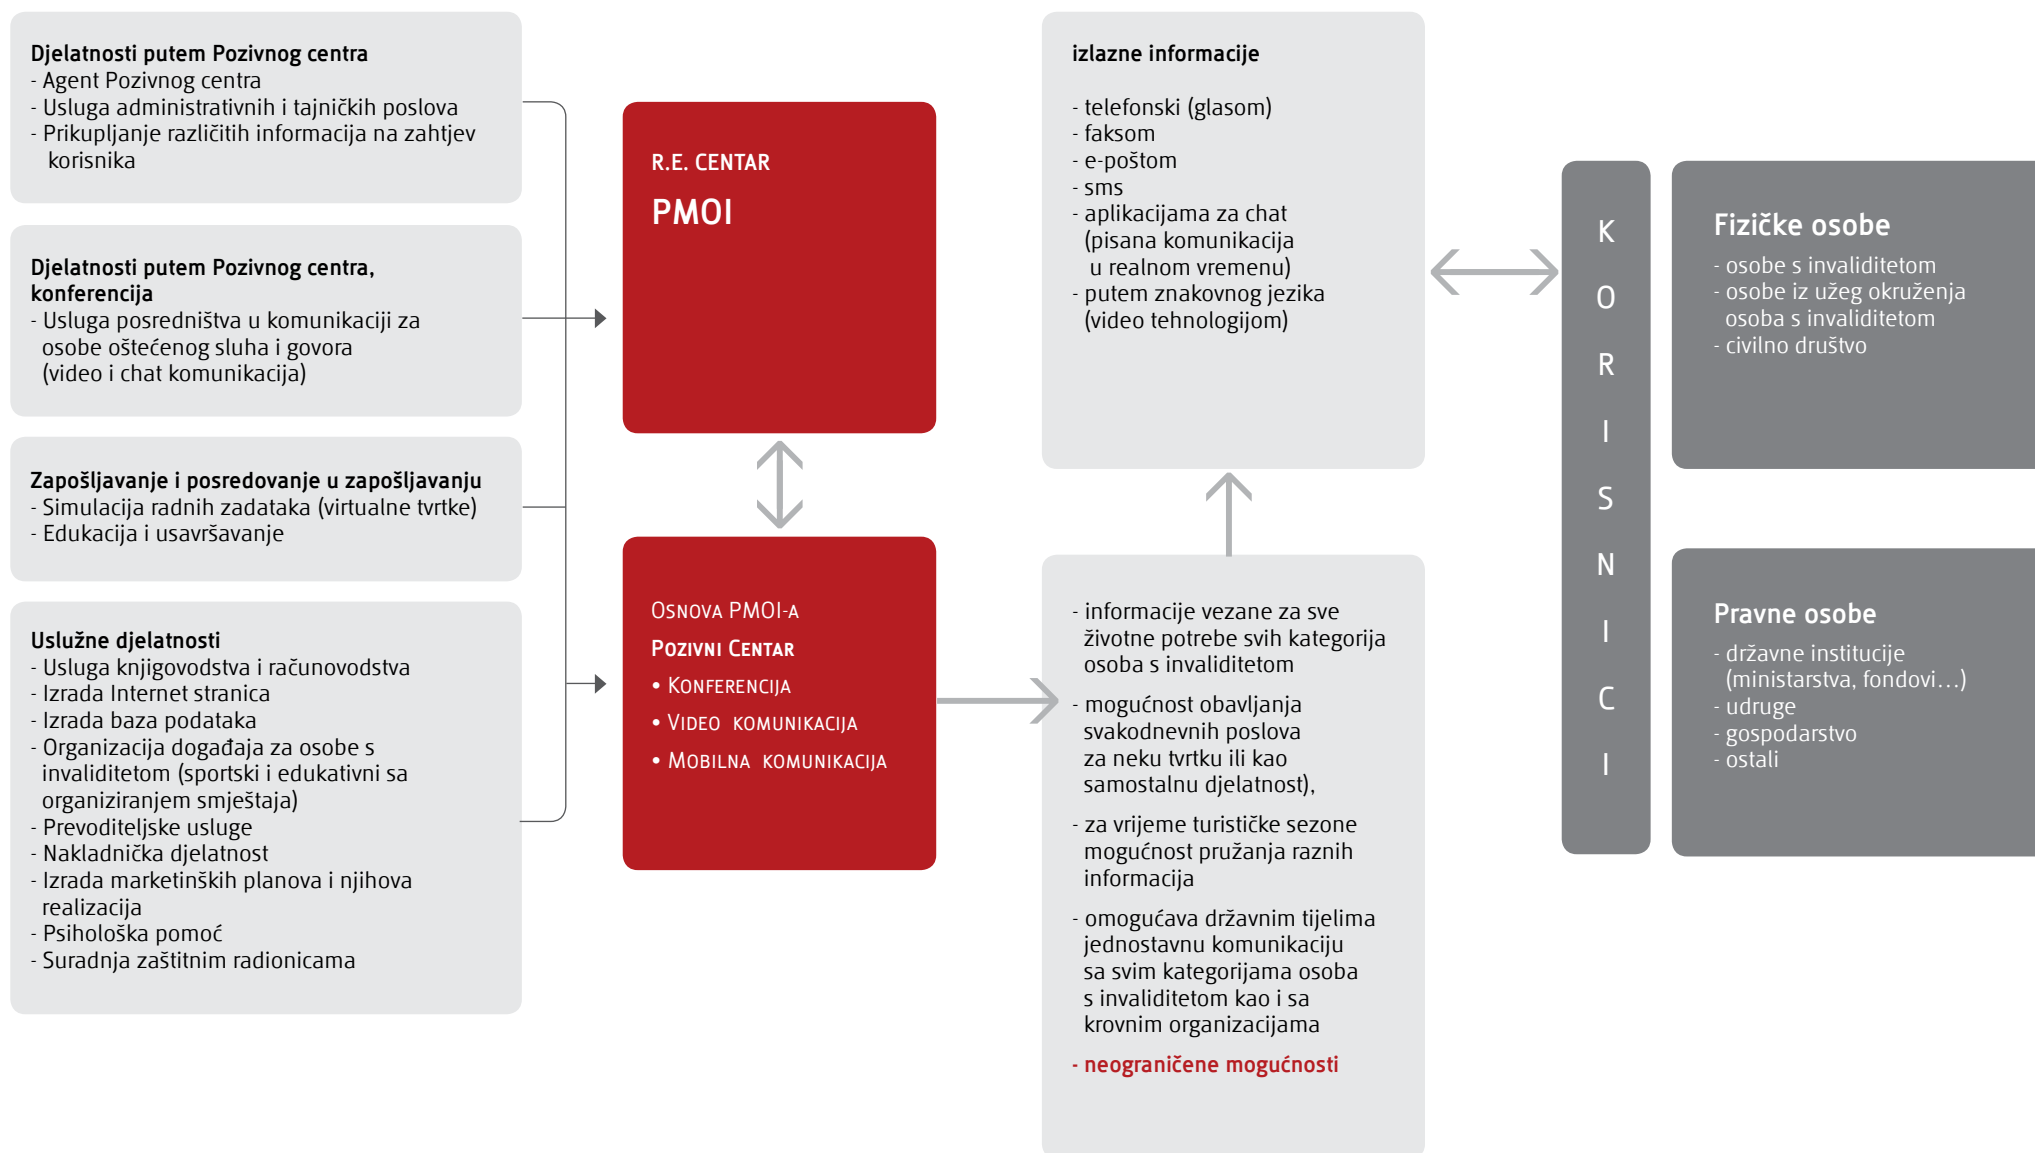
**Djelatnosti putem Pozivnog centra**
- Agent Pozivnog centra
- Usluga administrativnih i tajničkih poslova
- Prikupljanje različitih informacija na zahtjev korisnika

**Djelatnosti putem Pozivnog centra, konferencija**
- Usluga posredništva u komunikaciji za osobe oštećenog sluha i govora (video i chat komunikacija)

**Zapošljavanje i posredovanje u zapošljavanju**
- Simulacija radnih zadataka (virtualne tvrtke)
- Edukacija i usavršavanje

**Uslužne djelatnosti**
- Usluga knjigovodstva i računovodstva
- Izrada Internet stranica
- Izrada baza podataka
- Organizacija događaja za osobe s invaliditetom (sportski i edukativni sa organiziranjem smještaja)
- Prevoditeljske usluge
- Nakladnička djelatnost
- Izrada marketinških planova i njihova realizacija
- Psihološka pomoć
- Suradnja zaštitnim radionicama

R.E. CENTAR
PMOI

Osnova PMOI-a
Pozivni Centar
• Konferencija
• Video komunikacija
• Mobilna komunikacija

**izlazne informacije**
- telefonski (glasom)
- faksom
- e-poštom
- sms
- aplikacijama za chat (pisana komunikacija u realnom vremenu)
- putem znakovnog jezika (video tehnologijom)

- informacije vezane za sve životne potrebe svih kategorija osoba s invaliditetom
- mogućnost obavljanja svakodnevnih poslova za neku tvrtku ili kao samostalnu djelatnost),
- za vrijeme turističke sezone mogućnost pružanja raznih informacija
- omogućava državnim tijelima jednostavnu komunikaciju sa svim kategorijama osoba s invaliditetom kao i sa krovnim organizacijama
- neograničene mogućnosti

K O R I S N I C I

**Fizičke osobe**
- osobe s invaliditetom
- osobe iz užeg okruženja osoba s invaliditetom
- civilno društvo

**Pravne osobe**
- državne institucije (ministarstva, fondovi…)
- udruge
- gospodarstvo
- ostali